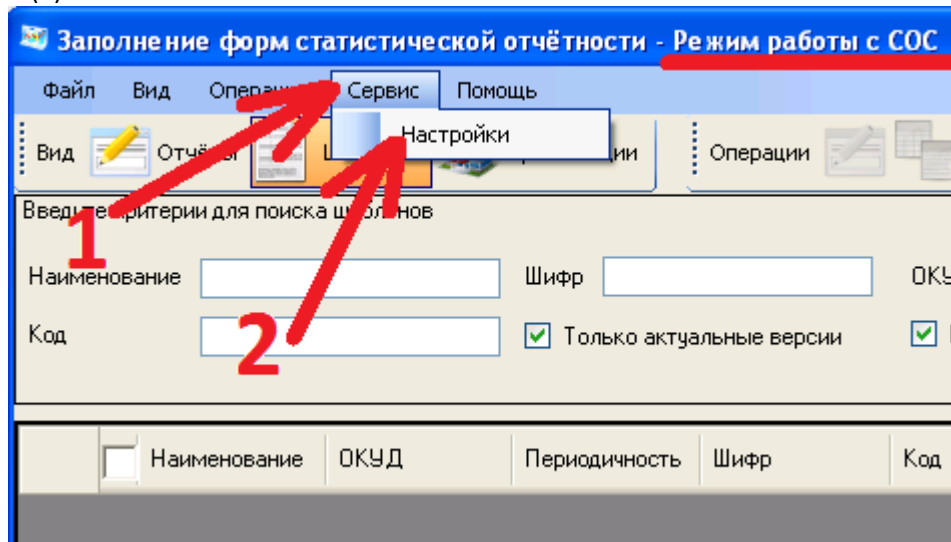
Заполнение форм статистической отчётности - Режим работы с СОС

Файл Вид Операц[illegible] Сервис Помощь

Настройки

Вид Отч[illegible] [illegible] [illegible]ции Операции

Введ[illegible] критерии для поиска шаблонов

Наименование

Шифр

ОКУ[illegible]

Код

Только актуальные версии

1

2

Наименование ОКУД Периодичность Шифр Код